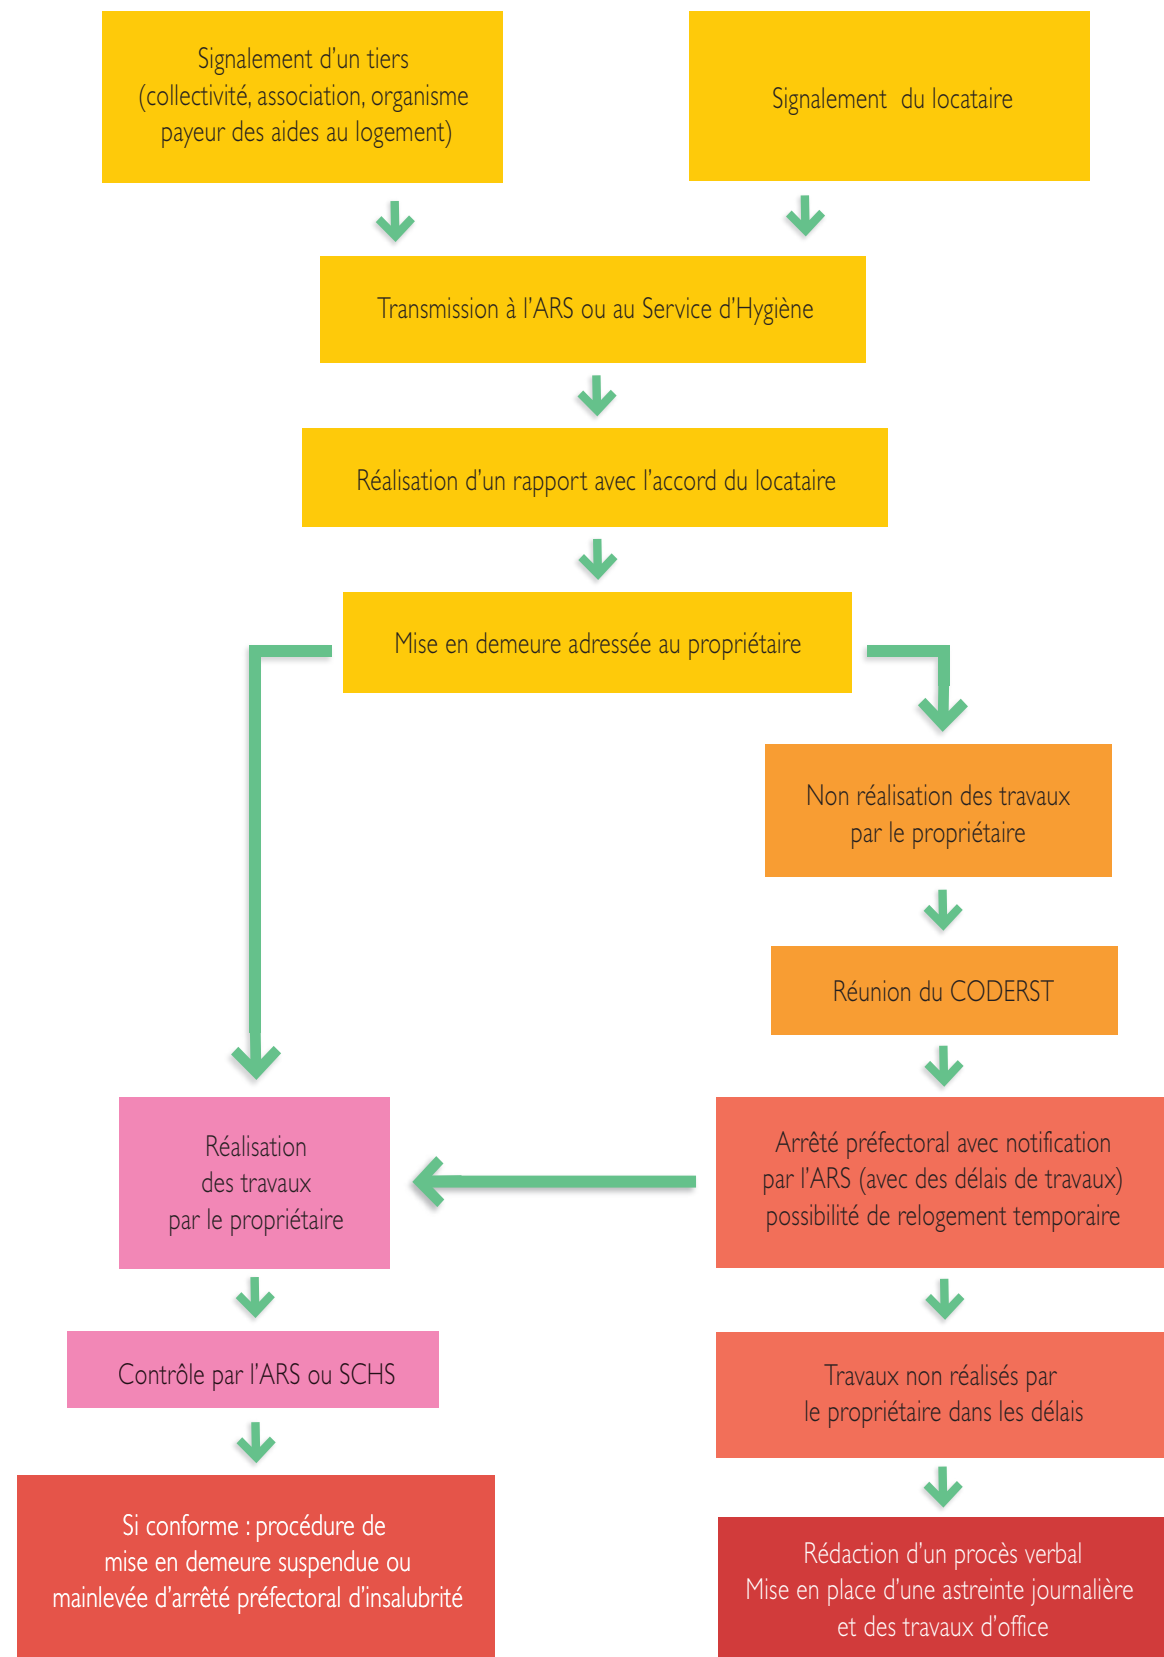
Signalement d'un tiers (collectivité, association, organisme payeur des aides au logement)

Signalement du locataire

Transmission à l'ARS ou au Service d'Hygiène

Réalisation d'un rapport avec l'accord du locataire

Mise en demeure adressée au propriétaire

Non réalisation des travaux par le propriétaire

Réunion du CODERST

Arrêté préfectoral avec notification par l'ARS (avec des délais de travaux) possibilité de relogement temporaire

Réalisation des travaux par le propriétaire

Contrôle par l'ARS ou SCHS

Si conforme : procédure de mise en demeure suspendue ou mainlevée d'arrêté préfectoral d'insalubrité

Travaux non réalisés par le propriétaire dans les délais

Rédaction d'un procès verbal Mise en place d'une astreinte journalière et des travaux d'office